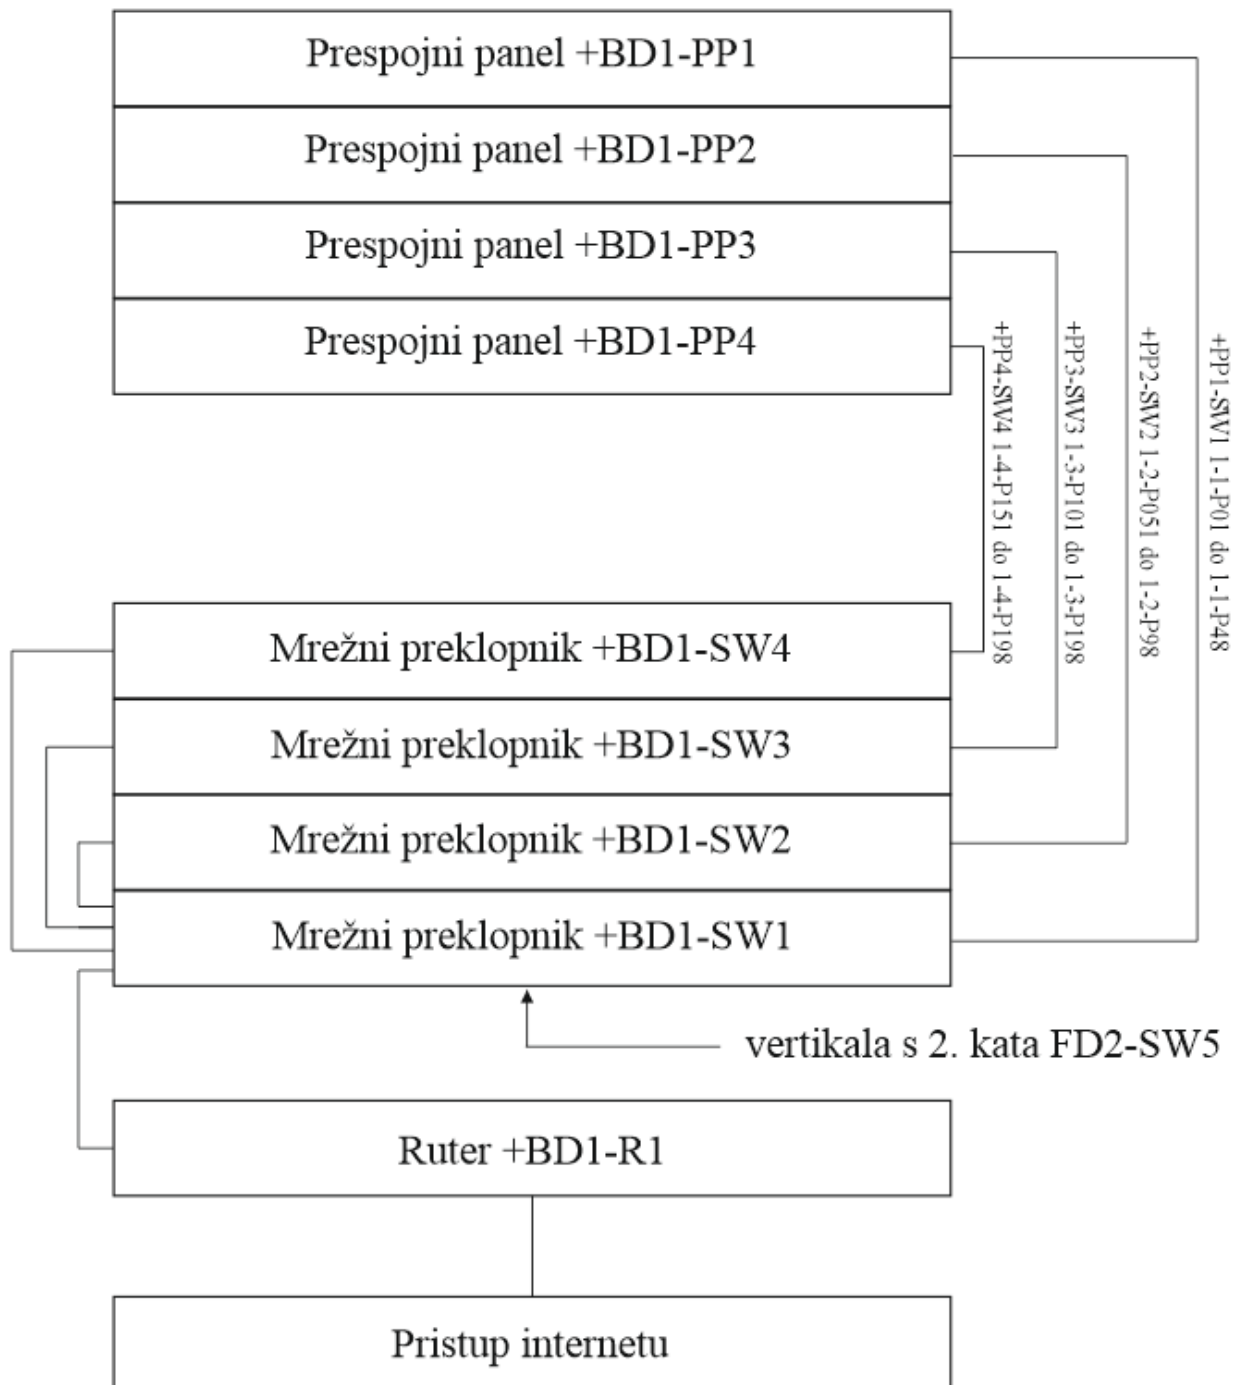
Prespojni panel +BD1-PP1

Prespojni panel +BD1-PP2

Prespojni panel +BD1-PP3

Prespojni panel +BD1-PP4

+PP4-SW4 1-4-P151 do 1-4-P198

+PP3-SW3 1-3-P101 do 1-3-P198

+PP2-SW2 1-2-P051 do 1-2-P98

+PP1-SW1 1-1-P01 do 1-1-P48

Mrežni preklopnik +BD1-SW4

Mrežni preklopnik +BD1-SW3

Mrežni preklopnik +BD1-SW2

Mrežni preklopnik +BD1-SW1

vertikala s 2. kata FD2-SW5

Ruter +BD1-R1

Pristup internetu